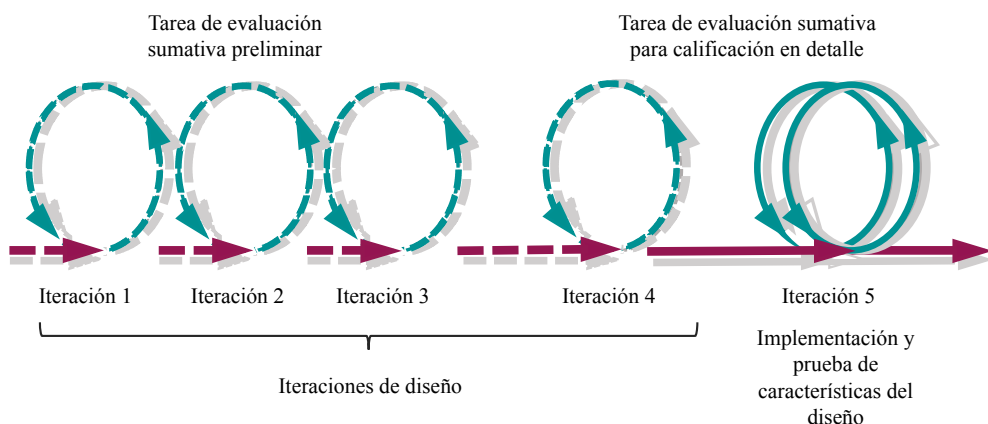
Tarea de evaluación sumativa preliminar

Tarea de evaluación sumativa para calificación en detalle

Iteración 1

Iteración 2

Iteración 3

Iteración 4

Iteración 5

Iteraciones de diseño

Implementación y prueba de características del diseño